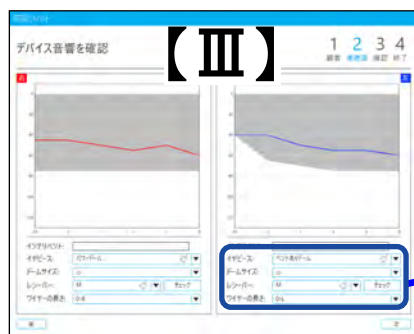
デバイス音響を確認

【Ⅲ】

1 2 3 4
顧客 患者 確認 終了

右

左

イヤモールド
イヤピース: パワードーム
ドームサイズ:
レシーバー: M チェック
ワイヤーの長さ: 0-6

イヤピース: ベント有ドーム
ドームサイズ:
レシーバー: M チェック
ワイヤーの長さ: 0-6

戻